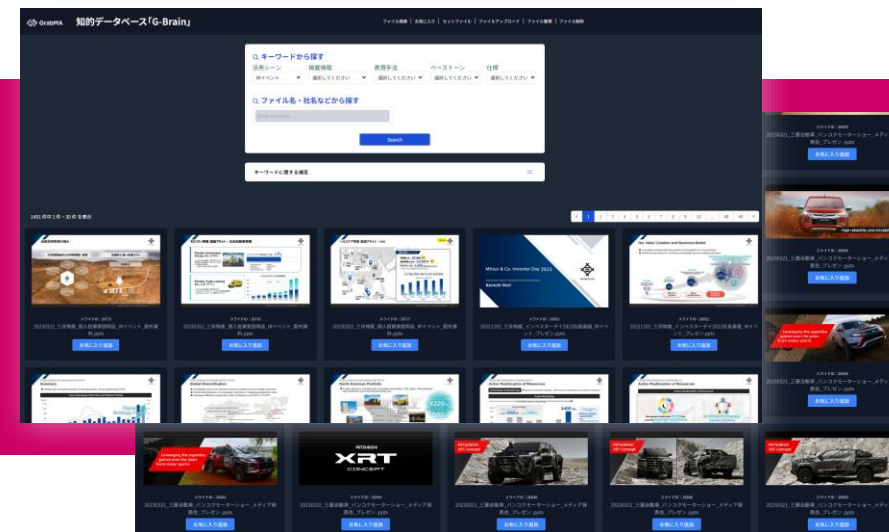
GrabMA 知的データベース「G-Brain」

ファイル検索 | お気に入り | セットファイル | ファイルアップロード | ファイル管理 | ファイル削除

キーワードから探す

活用シーン
IRイベント

掲載情報
選択してください

表現手法
選択してください

ベーストーン
選択してください

仕様
選択してください

ファイル名・社名などから探す

Search

キーワードに関する補足

1451 件中 1 件 - 30 件 を表示

1 2 3 4 5 6 7 8 9 10 ... 48 49 >

スライドID：2012
20230321_三井物産_個人投資家説明会_IRイベント_配布資料.pptx
お気に入り追加

スライドID：2016
20230321_三井物産_個人投資家説明会_IRイベント_配布資料.pptx
お気に入り追加

スライドID：2017
20230321_三井物産_個人投資家説明会_IRイベント_配布資料.pptx
お気に入り追加

Mitsui & Co. Investor Day 2022
スライドID：2021
20221201_三井物産_インベスターデイ2022他長表紙_IRイベント_プレゼン.pptx
お気に入り追加

Our Value Creation and Business Model
スライドID：2022
20221201_三井物産_インベスターデイ2022他長表紙_IRイベント_プレゼン.pptx
お気に入り追加

Summary

Global Diversification

North American Portfolio

Active Modification of Resources

Active Modification of Resources

スライドID：2893
20230321_三菱自動車_バンコクモーターショー_メディア発表会_プレゼン.pptx
お気に入り追加

スライドID：2894
20230321_三菱自動車_バンコクモーターショー_メディア発表会_プレゼン.pptx
お気に入り追加

スライドID：2895
20230321_三菱自動車_バンコクモーターショー_メディア発表会_プレゼン.pptx
お気に入り追加

MITSUBISHI XRT CONCEPT
スライドID：2896
20230321_三菱自動車_バンコクモーターショー_メディア発表会_プレゼン.pptx
お気に入り追加

スライドID：2897
20230321_三菱自動車_バンコクモーターショー_メディア発表会_プレゼン.pptx
お気に入り追加

スライドID：2898
20230321_三菱自動車_バンコクモーターショー_メディア発表会_プレゼン.pptx
お気に入り追加

スライドID：2899
20230321_三菱自動車_バンコクモーターショー_メディア発表会_プレゼン.pptx
お気に入り追加

スライドID：2900
20230321_三菱自動車_バンコクモーターショー_メディア発表会_プレゼン.pptx
お気に入り追加